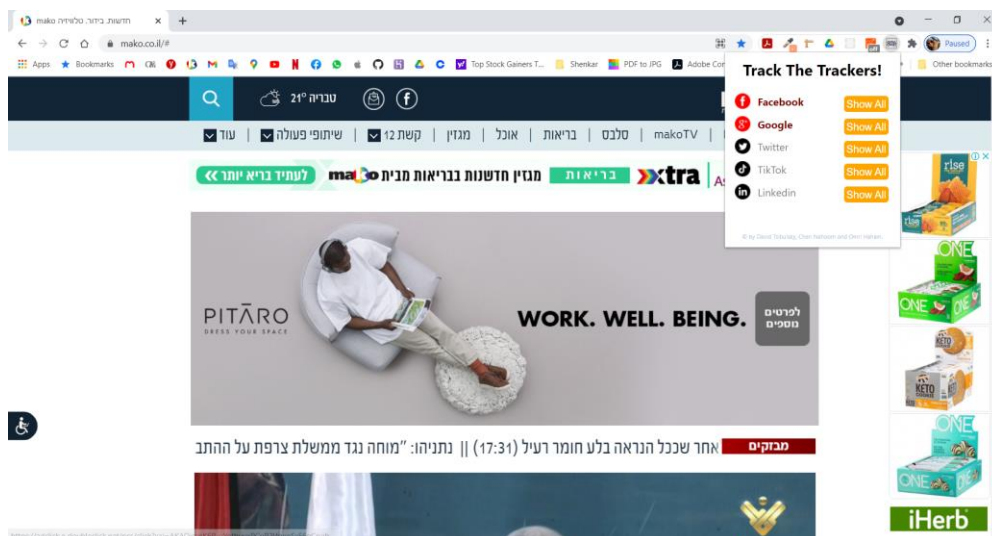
mako חדשות, בידור, טלוויזיה ×
mako.co.il/#
Paused
Apps Bookmarks Top Stock Gainers T... Shenkar PDF to JPG Adobe Cor Other bookmarks

Track The Trackers!
Facebook Show All
Google Show All
Twitter Show All
TikTok Show All
Linkedin Show All

21° טבריה
עוד | שיתופי פעולה | קשת 12 | מגזין | אוכל | בריאות | סלבס | makoTV

לעתיד בריא יותר >> mako מגזין חדשנות בבריאות מבית בריאות xtra

PITĀRO
DRESS YOUR SPACE
WORK. WELL. BEING.
לפרטים נוספים

מבזקים אחר שככל הנראה בלע חומר רעיל (17:31) || נתניהו: "מוחה נגד ממשלת צרפת על ההתב

iHerb